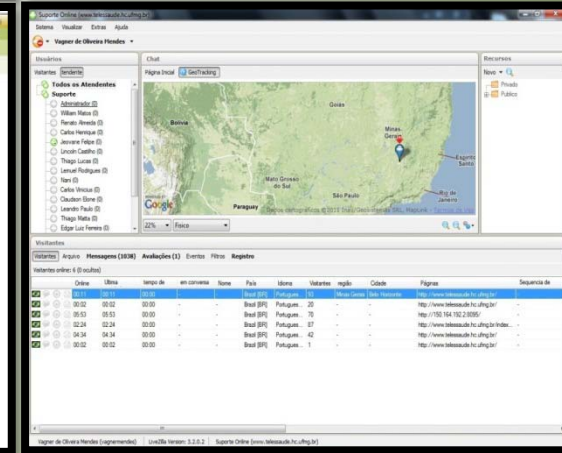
Suporte Online (www.telessaude.hc.ufmg.br)
Sistema Visualizar Extras Ajuda
Vagner de Oliveira Mendes
Usuários
Visitantes Atendente
Todos os Atendentes
Suporte
Administrador (0)
William Matos (0)
Renato Almeida (0)
Carlos Henrique (0)
Jeovane Felipe (0)
Lincoln Castilho (0)
Thiago Lucas (0)
Lemuel Rodrigues (0)
Nani (0)
Carlos Vinicius (0)
Claudson Elone (0)
Leandro Paulo (0)
Thiago Matta (0)
Edgar Luiz Ferreira (0)
Chat
Página Inicial GeoTracking
Bolivia
Goiás
Minas Gerais
Mato Grosso do Sul
São Paulo
Espírito Santo
Rio de Janeiro
Paraguay
Google
Dados cartográficos ©2013 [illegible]
22% Físico
Recursos
Novo
Privado
Público
Visitantes
Visitantes Arquivo Mensagens (1038) Avaliações (1) Eventos Filtros Registro
Visitantes online: 6 (0 ocultos)

| | Online | Última | tempo de | em conversa | Nome | País | Idioma | Visitantes | região | Cidade | Páginas | Sequencia de |
|---|---|---|---|---|---|---|---|---|---|---|---|---|
| | 00:11 | 00:11 | 00:00 | - | - | Brasil (BR) | Portugues... | 93 | Minas Gerais | Belo Horizonte | http://www.telessaude.hc.ufmg.br/ | |
| | 00:02 | 00:02 | 00:00 | - | - | Brasil (BR) | Portugues... | 20 | - | - | http://www.telessaude.hc.ufmg.br/ | |
| | 05:53 | 05:53 | 00:00 | - | - | Brasil (BR) | Portugues... | 70 | - | - | http://150.164.192.2:8095/ | |
| | 02:24 | 02:24 | 00:00 | - | - | Brasil (BR) | Portugues... | 87 | - | - | http://www.telessaude.hc.ufmg.br/index... | |
| | 04:34 | 04:34 | 00:00 | - | - | Brasil (BR) | Portugues... | 42 | - | - | http://www.telessaude.hc.ufmg.br/ | |
| | 00:02 | 00:02 | 00:00 | - | - | Brasil (BR) | Portugues... | 1 | - | - | http://www.telessaude.hc.ufmg.br/ | |

Vagner de Oliveira Mendes (vagnermendes) LiveZilla Version: 3.2.0.2 Suporte Online (www.telessaude.hc.ufmg.br)